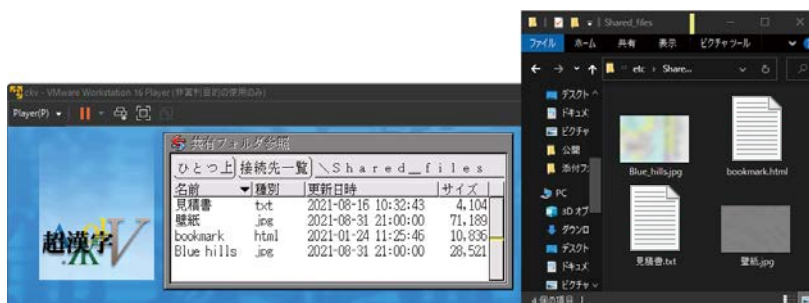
ckv - VMware Workstation 16 Player (非営利目的の使用のみ)

Player(P)

超漢字V

共有フォルダ参照

ひとつ上 接続先一覧 \Shared_files

| 名前 | 種別 | 更新日時 | サイズ |
|---|---|---|---|
| 見積書 | txt | 2021-08-16 10:32:43 | 4,104 |
| 壁紙 | jpg | 2021-08-31 21:00:00 | 71,189 |
| bookmark | html | 2021-01-24 11:25:46 | 10,836 |
| Blue hills | jpg | 2021-08-31 21:00:00 | 28,521 |

Shared_files

ファイル ホーム 共有 表示 ピクチャ ツール

« etc › Share...

デスクト
ドキュメ
ピクチャ
公開
添付フ
PC
3D オブ
ダウンロ
デスクト
ドキュメ
ピクチャ

Blue_hills.jpg
bookmark.html
見積書.txt
壁紙.jpg

4 個の項目